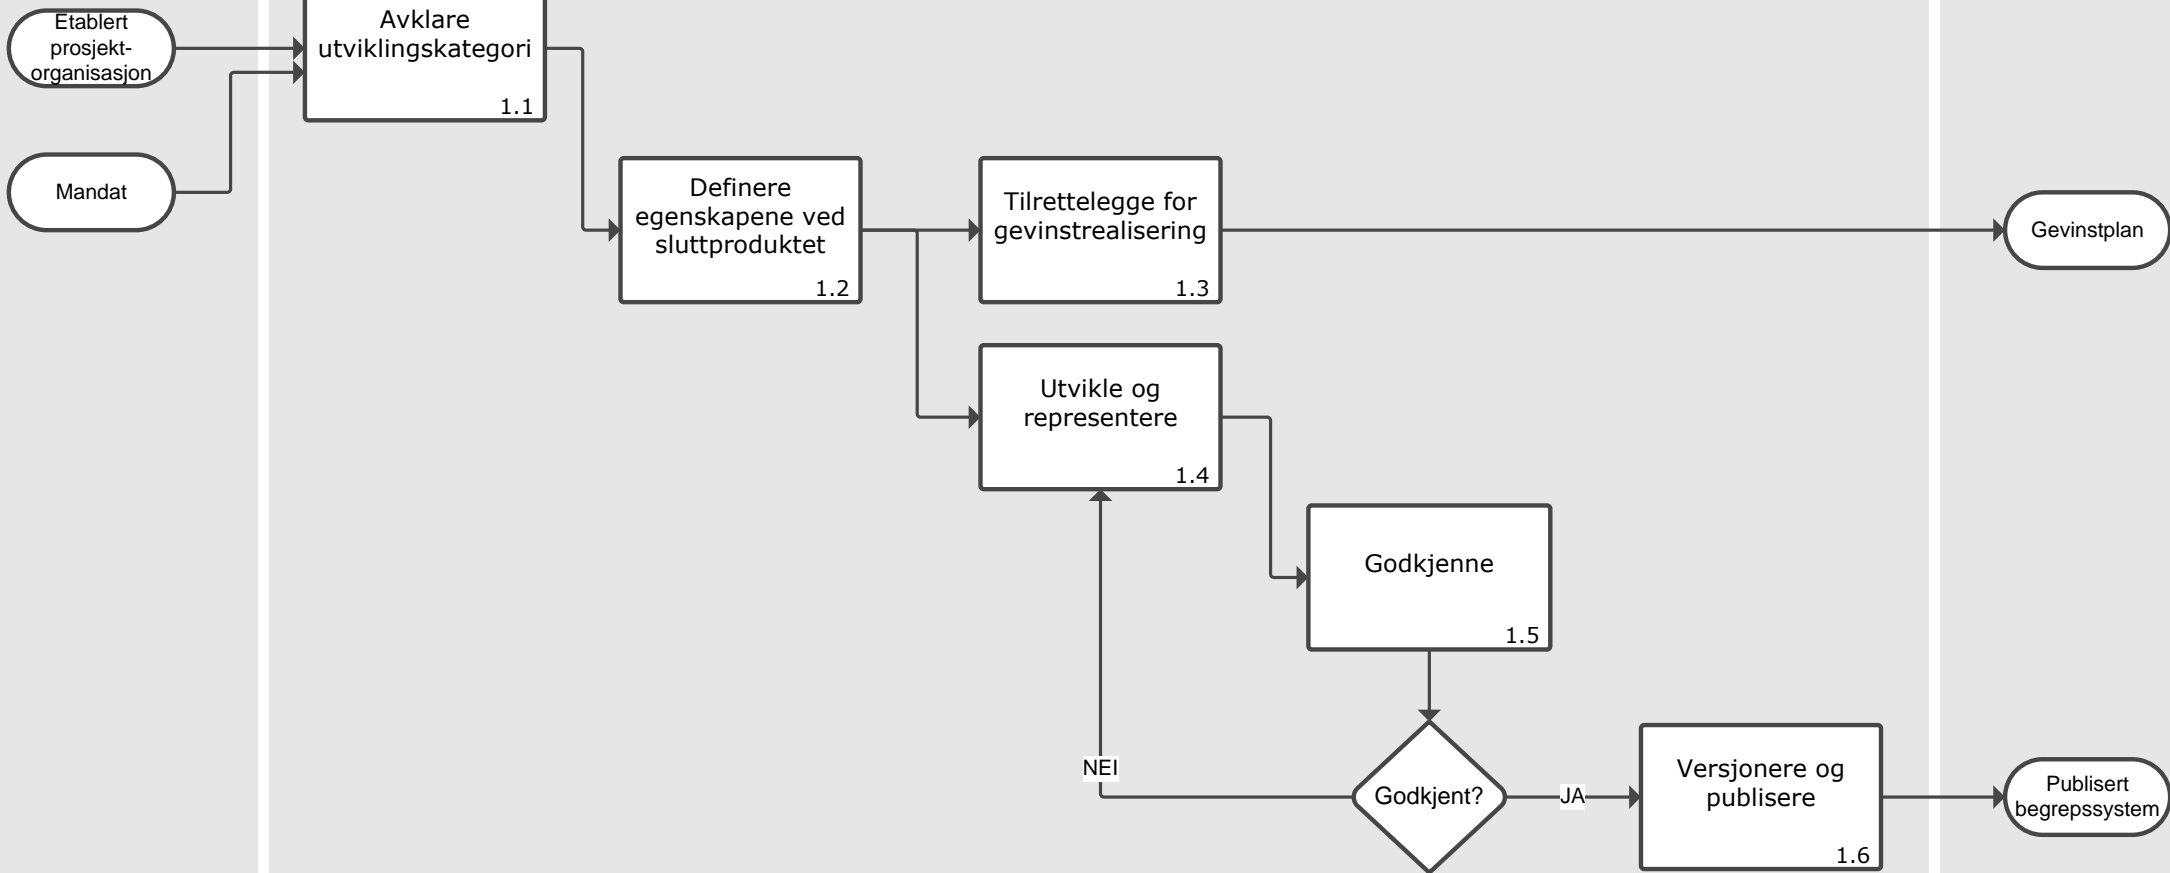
Etablert prosjekt-organisasjon

Mandat

Avklare utviklingskategori
1.1

Definere egenskapene ved sluttproduktet
1.2

Tilrettelegge for gevinstrealisering
1.3

Gevinstplan

Utvikle og representere
1.4

Godkjenne
1.5

NEI

Godkjent?

JA

Versjonere og publisere
1.6

Publisert begrepssystem